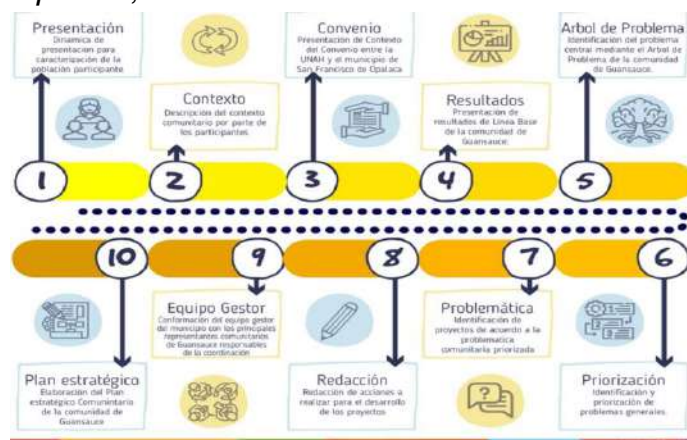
Presentación
Dinámica de presentación para caracterización de la población participante

1

Contexto
Descripción del contexto comunitario por parte de los participantes.

2

Convenio
Presentación de Contexto del Convenio entre la UNAH y el municipio de San Francisco de Opalaca

3

Resultados
Presentación de resultados de Línea Base de la comunidad de Guansauce.

4

Arbol de Problema
Identificación del problema central mediante el Árbol de Problema de la comunidad de Guansauce.

5

10

9

8

7

6

Plan estratégico
Elaboración del Plan estratégico Comunitario de la comunidad de Guansauce

Equipo Gestor
Conformación del equipo gestor del municipio con los principales representantes comunitarios de Guansauce responsables de la coordinación

Redacción
Redacción de acciones a realizar para el desarrollo de los proyectos

Problemática
Identificación de proyectos de acuerdo a la problemática comunitaria priorizada

Priorización
Identificación y priorización de problemas generales.